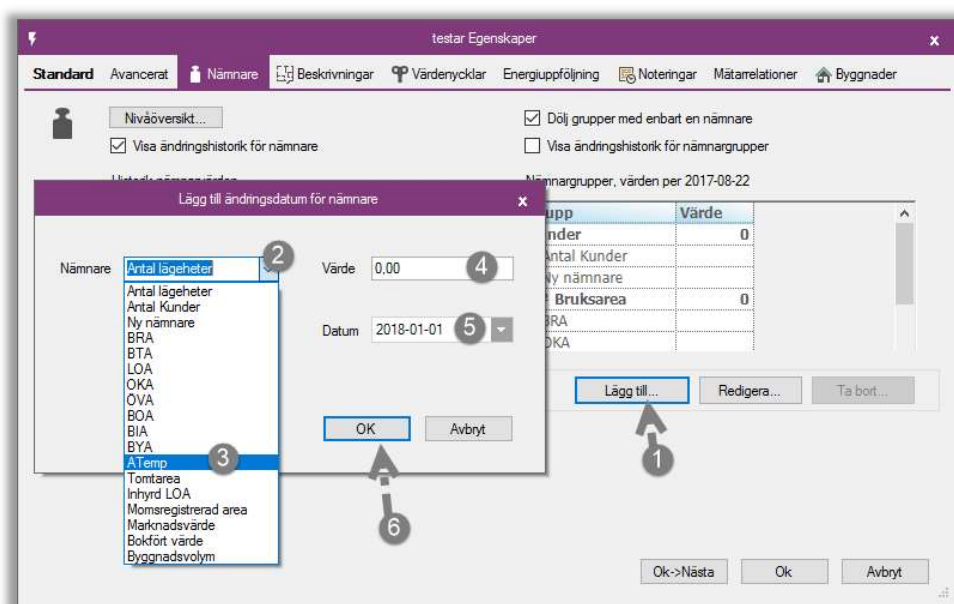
testar Egenskaper

Standard | Avancerat | Nämnare | Beskrivningar | Värdenycklar | Energiuppföljning | Noteringar | Mätarrelationer | Byggnader

Nivåöversikt...

Visa ändringshistorik för nämnare

Dölj grupper med enbart en nämnare

Visa ändringshistorik för nämnargrupper

Nämnargrupper, värden per 2017-08-22

| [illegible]upp | Värde |
|---|---|
| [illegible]nder | 0 |
| Antal Kunder | |
| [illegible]y nämnare | |
| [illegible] Bruksarea | 0 |
| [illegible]RA | |
| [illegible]OKA | |

Lägg till... | Redigera... | Ta bort...

Lägg till ändringsdatum för nämnare

Nämnare: Antal lägeheter

Antal lägeheter
Antal Kunder
Ny nämnare
BRA
BTA
LOA
OKA
ÖVA
BOA
BIA
BYA
ATemp
Tomtarea
Inhyrd LOA
Momsregistrerad area
Marknadsvärde
Bokfört värde
Byggnadsvolym

Värde: 0,00

Datum: 2018-01-01

OK | Avbryt

1 2 3 4 5 6

Ok->Nästa | Ok | Avbryt